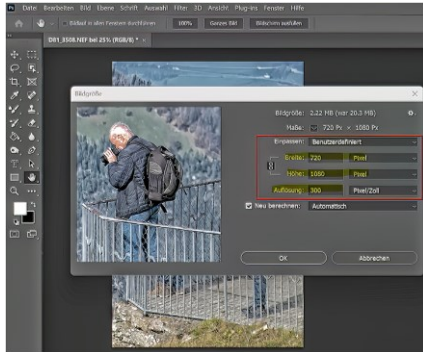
Datei Bearbeiten Bild Ebene Schrift Auswahl Filter 3D Ansicht Plug-ins Fenster Hilfe

Bildlauf in allen Fenstern durchführen 100% Ganzes Bild Bildschirm ausfüllen

DH1_0508.NEF bei 25% (RGB/8) * ×

Bildgröße

Bildgröße: 2,22 MB (war 20,3 MB)

Maße: 720 Px × 1080 Px

Einpassen: Benutzerdefiniert

Breite: 720 Pixel

Höhe: 1080 Pixel

Auflösung: 300 Pixel/Zoll

Neu berechnen: Automatisch

OK

Abbrechen